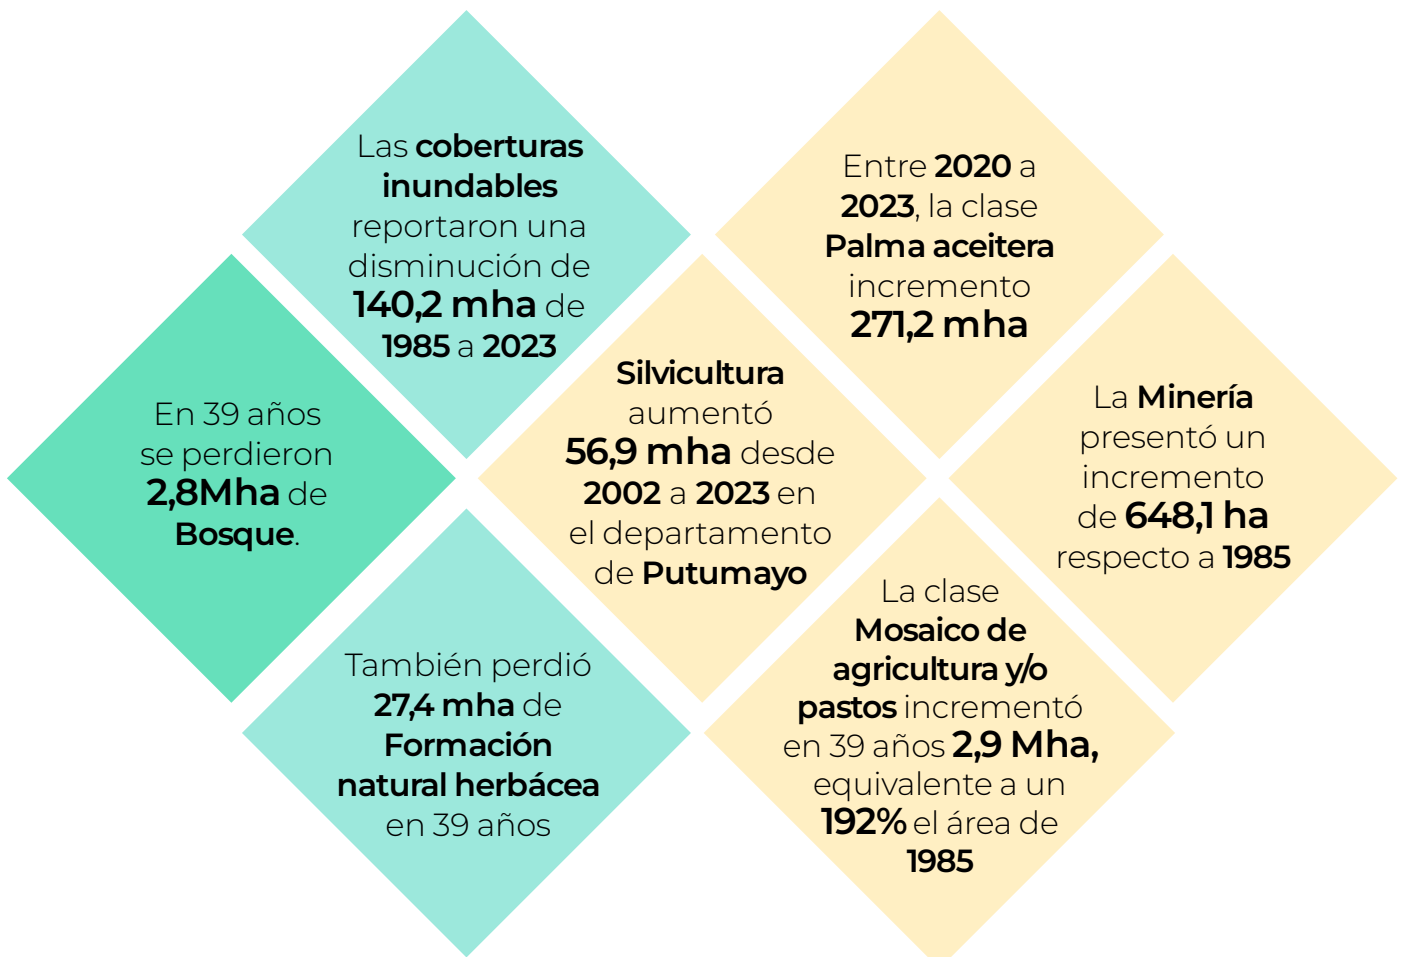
Las coberturas inundables reportaron una disminución de 140,2 mha de 1985 a 2023

Entre 2020 a 2023, la clase Palma aceitera incremento 271,2 mha

En 39 años se perdieron 2,8Mha de Bosque.

Silvicultura aumentó 56,9 mha desde 2002 a 2023 en el departamento de Putumayo

La Minería presentó un incremento de 648,1 ha respecto a 1985

También perdió 27,4 mha de Formación natural herbácea en 39 años

La clase Mosaico de agricultura y/o pastos incrementó en 39 años 2,9 Mha, equivalente a un 192% el área de 1985